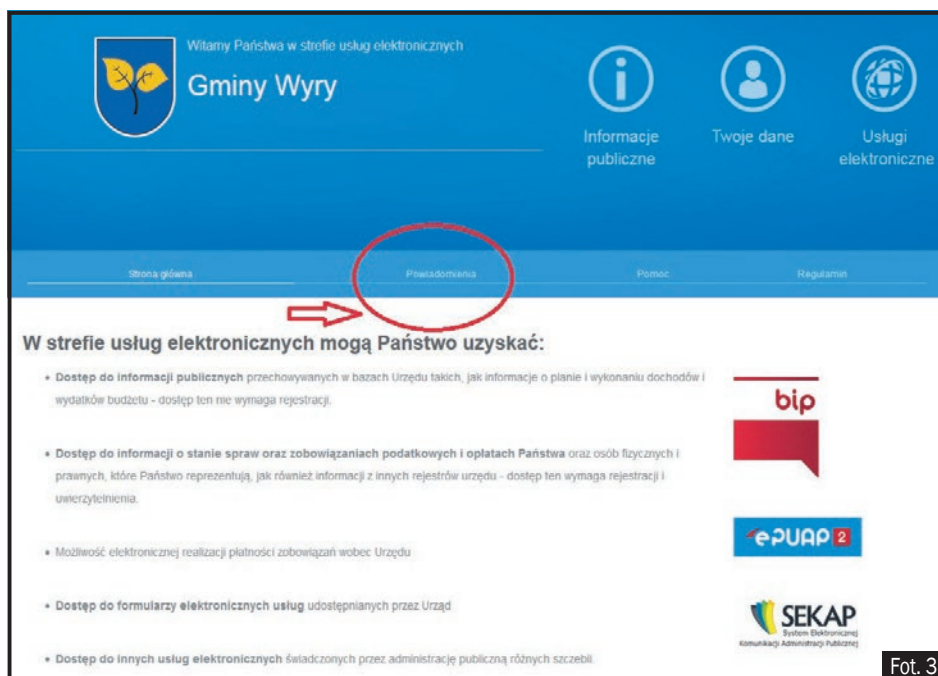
Witamy Państwa w strefie usług elektronicznych

Gminy Wyry

Informacje publiczne

Twoje dane

Usługi elektroniczne

Strona główna

Powiadomienia

Pomoc

Regulamin

W strefie usług elektronicznych mogą Państwo uzyskać:

• Dostęp do informacji publicznych przechowywanych w bazach Urzędu takich, jak informacje o planie i wykonaniu dochodów i wydatków budżetu - dostęp ten nie wymaga rejestracji.

• Dostęp do informacji o stanie spraw oraz zobowiązaniach podatkowych i opłatach Państwa oraz osób fizycznych i prawnych, które Państwo reprezentują, jak również informacji z innych rejestrów urzędu - dostęp ten wymaga rejestracji i uwierzytelnienia.

• Możliwość elektronicznej realizacji płatności zobowiązań wobec Urzędu

• Dostęp do formularzy elektronicznych usług udostępnianych przez Urząd

• Dostęp do innych usług elektronicznych świadczonych przez administrację publiczną różnych szczebli.

bip

ePUAP 2

SEKAP System Elektronicznej Komunikacji Administracji Publicznej

Fot. 3